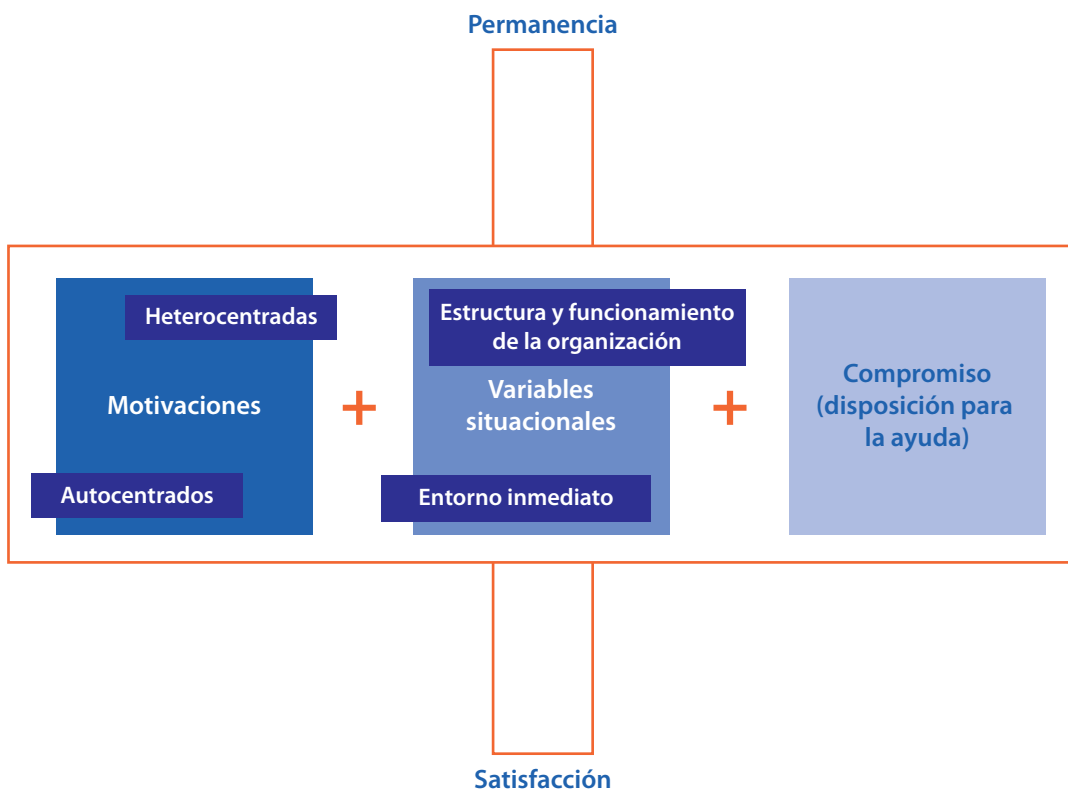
Permanencia

Heterocentradas

Motivaciones

Autocentrados

+

Estructura y funcionamiento de la organización

Variables situacionales

Entorno inmediato

+

Compromiso (disposición para la ayuda)

Satisfacción